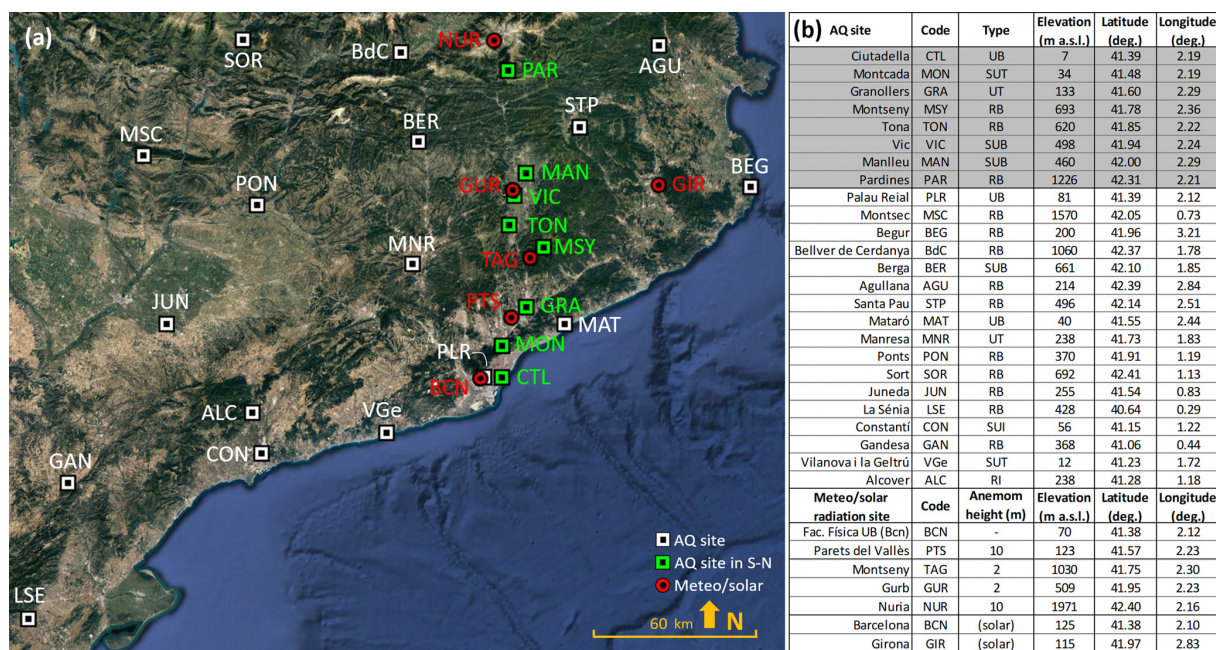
(a)

SOR
BdC
NUR
PAR
AGU
STP
MSC
BER
MAN
BEG
PON
GUR
VIC
GIR
TON
MNR
MSY
TAG
JUN
PTS
GRA
MAT
PLR
MON
BCN
CTL
ALC
VGe
CON
GAN
LSE

AQ site
AQ site in S-N
Meteo/solar
60 km
N

| (b) AQ site | Code | Type | Elevation (m a.s.l.) | Latitude (deg.) | Longitude (deg.) |
|---|---|---|---|---|---|
| Ciutadella | CTL | UB | 7 | 41.39 | 2.19 |
| Montcada | MON | SUT | 34 | 41.48 | 2.19 |
| Granollers | GRA | UT | 133 | 41.60 | 2.29 |
| Montseny | MSY | RB | 693 | 41.78 | 2.36 |
| Tona | TON | RB | 620 | 41.85 | 2.22 |
| Vic | VIC | SUB | 498 | 41.94 | 2.24 |
| Manlleu | MAN | SUB | 460 | 42.00 | 2.29 |
| Pardines | PAR | RB | 1226 | 42.31 | 2.21 |
| Palau Reial | PLR | UB | 81 | 41.39 | 2.12 |
| Montsec | MSC | RB | 1570 | 42.05 | 0.73 |
| Begur | BEG | RB | 200 | 41.96 | 3.21 |
| Bellver de Cerdanya | BdC | RB | 1060 | 42.37 | 1.78 |
| Berga | BER | SUB | 661 | 42.10 | 1.85 |
| Agullana | AGU | RB | 214 | 42.39 | 2.84 |
| Santa Pau | STP | RB | 496 | 42.14 | 2.51 |
| Mataró | MAT | UB | 40 | 41.55 | 2.44 |
| Manresa | MNR | UT | 238 | 41.73 | 1.83 |
| Ponts | PON | RB | 370 | 41.91 | 1.19 |
| Sort | SOR | RB | 692 | 42.41 | 1.13 |
| Juneda | JUN | RB | 255 | 41.54 | 0.83 |
| La Sénia | LSE | RB | 428 | 40.64 | 0.29 |
| Constantí | CON | SUI | 56 | 41.15 | 1.22 |
| Gandesa | GAN | RB | 368 | 41.06 | 0.44 |
| Vilanova i la Geltrú | VGe | SUT | 12 | 41.23 | 1.72 |
| Alcover | ALC | RI | 238 | 41.28 | 1.18 |
| Meteo/solar radiation site | Code | Anemom height (m) | Elevation (m a.s.l.) | Latitude (deg.) | Longitude (deg.) |
| Fac. Física UB (Bcn) | BCN | - | 70 | 41.38 | 2.12 |
| Parets del Vallès | PTS | 10 | 123 | 41.57 | 2.23 |
| Montseny | TAG | 2 | 1030 | 41.75 | 2.30 |
| Gurb | GUR | 2 | 509 | 41.95 | 2.23 |
| Nuria | NUR | 10 | 1971 | 42.40 | 2.16 |
| Barcelona | BCN | (solar) | 125 | 41.38 | 2.10 |
| Girona | GIR | (solar) | 115 | 41.97 | 2.83 |